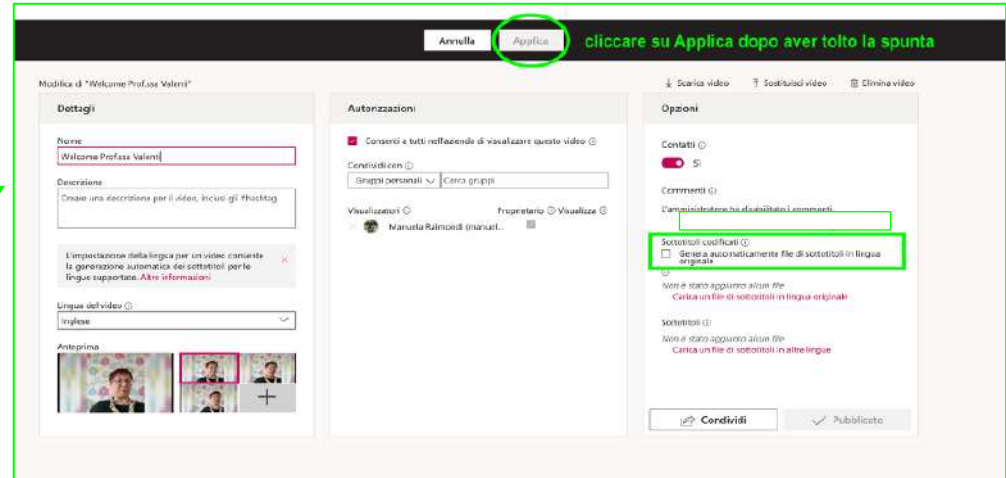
Annulla
Applica
cliccare su Applica dopo aver tolto la spunta

Modifica di "Welcome Prof.ssa Valenti"

Scarica video
Sostituisci video
Elimina video

Dettagli

Nome
Welcome Prof.ssa Valenti

Descrizione
Creare una descrizione per il video, inclusi gli #hashtag

L'impostazione della lingua per un video consente la generazione automatica dei sottotitoli per le lingue supportate. Altre informazioni

Lingua del video ⓘ
Inglese

Anteprima

Autorizzazioni

Consenti a tutti nell'azienda di visualizzare questo video ⓘ

Condividi con ⓘ
Gruppi personali
Cerca gruppi

Visualizzatori ⓘ
Proprietario ⓘ Visualizza ⓘ
Manuela Raimondi (manuel...

Opzioni

Contatti ⓘ
Sì

Commenti ⓘ
L'amministratore ha disabilitato i commenti

Sottotitoli codificati ⓘ
Genera automaticamente file di sottotitoli in lingua originale

Non è stato aggiunto alcun file
Carica un file di sottotitoli in lingua originale

Sottotitoli ⓘ
Non è stato aggiunto alcun file
Carica un file di sottotitoli in altre lingue

Condividi
Pubblicato